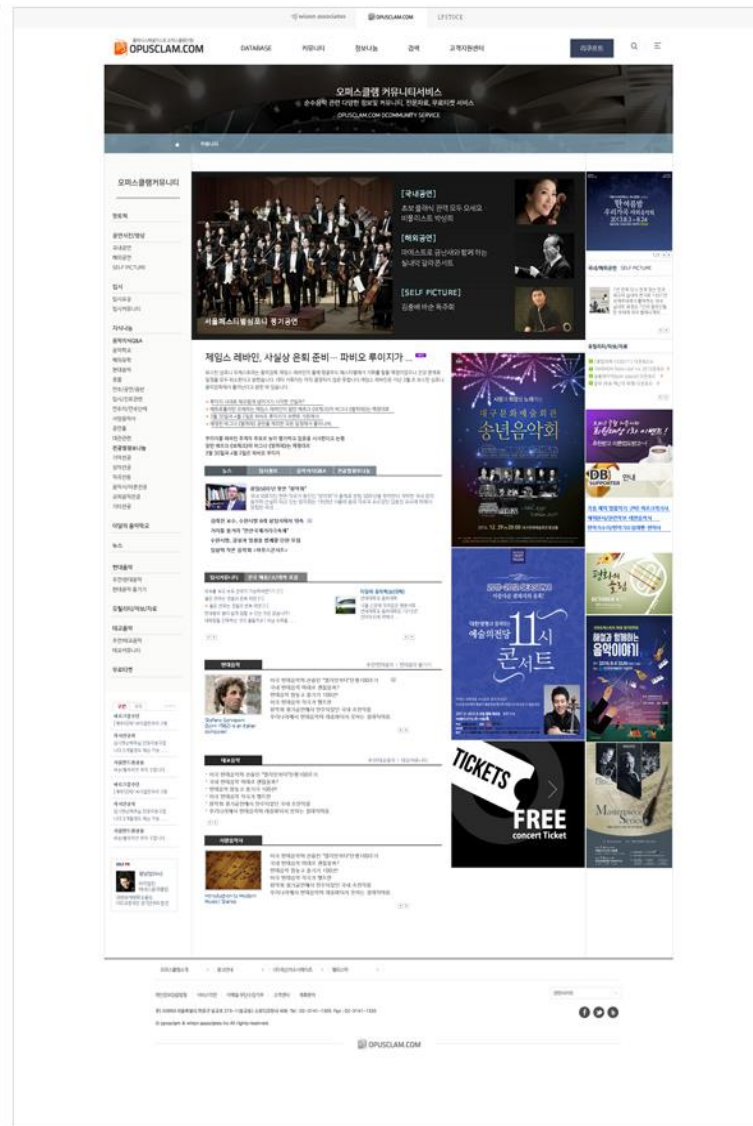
wisen associates OPUSCLAM.COM LIFSTOCK

OPUSCLAM.COM DATABASE 커뮤니티 정보나눔 검색 고객지원센터

오퍼스클램 커뮤니티서비스
순수음악 관련 다양한 정보및 커뮤니티, 전문자료, 무료티켓 서비스
OPUSCLAM.COM COMMUNITY SERVICE

오퍼스클램커뮤니티

[국내공연]
초보 클래식 관객 모두 오세요
바를리스트 박성희

[해외공연]

[SELF PICTURE]

서울페스티벌심포니 정기공연

제임스 레바인, 사실상 은퇴 준비… 파비오 루이지가 ...

송년음악회

11시 콘서트

TICKETS
FREE
concert Ticket

DB SUPPORTER 안내

OPUSCLAM.COM